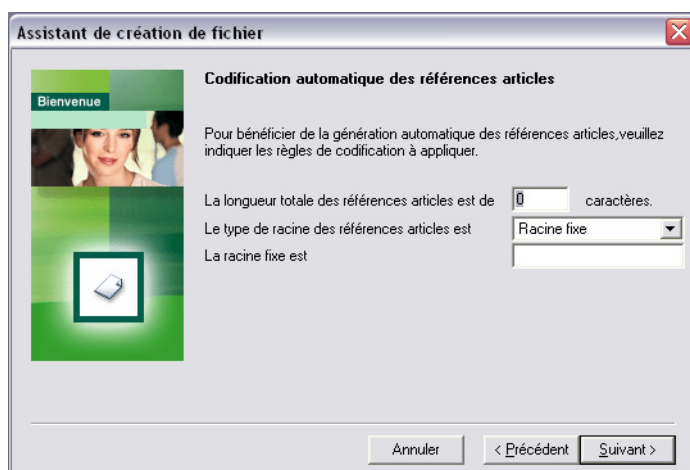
Assistant de création de fichier

Bienvenue

Codification automatique des références articles

Pour bénéficier de la génération automatique des références articles,veuillez indiquer les règles de codification à appliquer.

La longueur totale des références articles est de 0 caractères.

Le type de racine des références articles est Racine fixe

La racine fixe est

Annuler < Précédent Suivant >